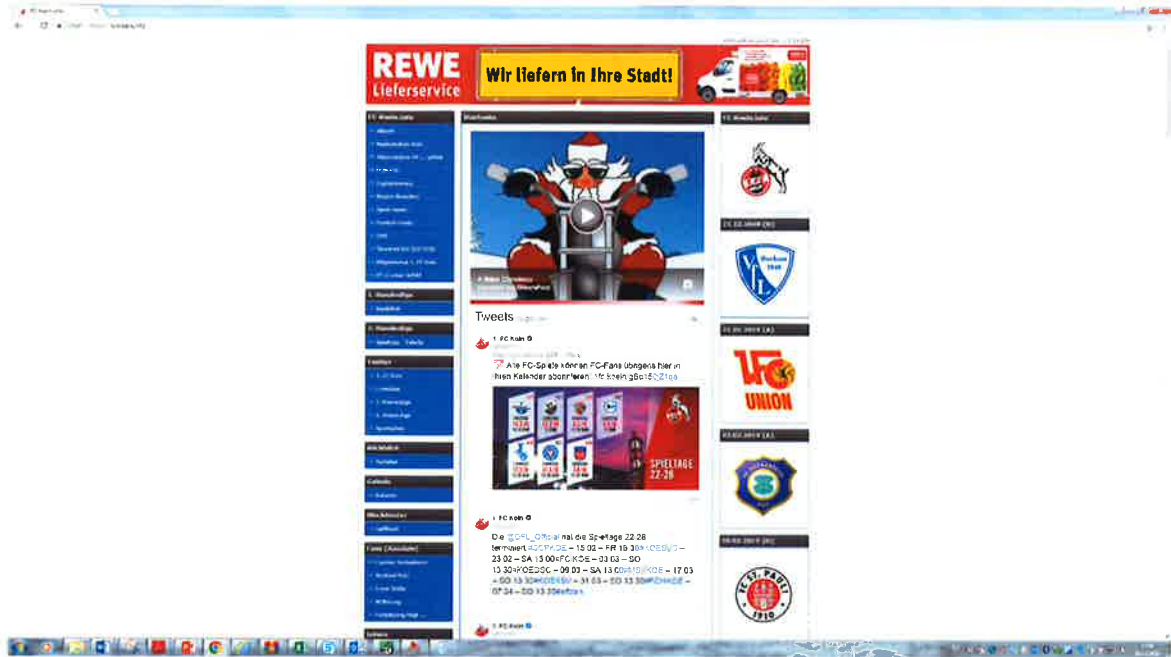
REWE Lieferservice

Wir liefern in Ihre Stadt!

Tweets

1. FC Köln

Alle FC-Spiele können FC-Fans übrigens hier in ihren Kalender abonnieren: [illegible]

SPIELTAGE 22-28

1. FC Köln

Die @DFL_Official hat die Spieltage 22-28 terminiert: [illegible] – 15.02 – FR 18.30 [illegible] – 23.02 – SA 13.00 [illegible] – 03.03 – SO 13.30 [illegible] – 09.03 – SA 13.00 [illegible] – 17.03 – SO 13.30 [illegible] – 31.03 – SO 13.30 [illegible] – 07.04 – SO 13.30 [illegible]

1. FC Köln

UNION

FC St. Pauli 1910